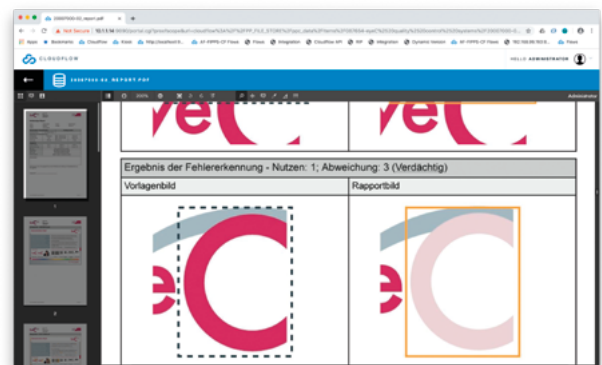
20087500-03_report.pdf

Not Secure

Apps Bookmarks Cloudflow Blank http://localhost:9... AF FIPPS Of Flows Flows Integration Cloudflow API WP Integration Dynamic Version AF FIPPS Of Flows Flows

CLOUDFLOW

HELLO ADMINISTRATOR

20087500-03_REPORT.PDF

Administrator

Ergebnis der Fehlererkennung - Nutzen: 1; Abweichung: 3 (Verdächtig)

| Vorlagenbild | Rapportbild |
|---|---|